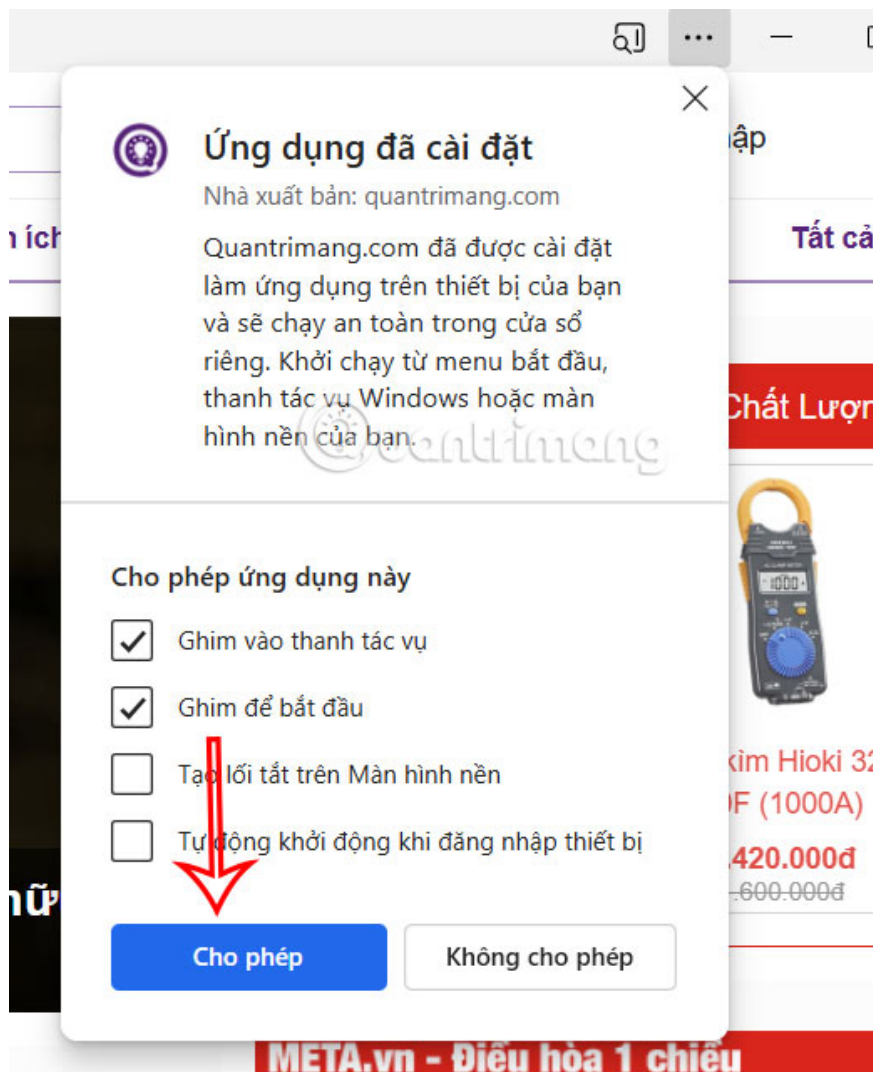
Ứng dụng đã cài đặt
Nhà xuất bản: quantrimang.com

Quantrimang.com đã được cài đặt làm ứng dụng trên thiết bị của bạn và sẽ chạy an toàn trong cửa sổ riêng. Khởi chạy từ menu bắt đầu, thanh tác vụ Windows hoặc màn hình nền của bạn.

quantrimang

Cho phép ứng dụng này
Ghim vào thanh tác vụ
Ghim để bắt đầu
Tạo lối tắt trên Màn hình nền
Tự động khởi động khi đăng nhập thiết bị

Cho phép
Không cho phép

ập
ích
Tất cả
Chất Lượn
kìm Hioki 32
F (1000A)
.420.000đ
.600.000đ
nữ
META.vn - Điều hòa 1 chiều